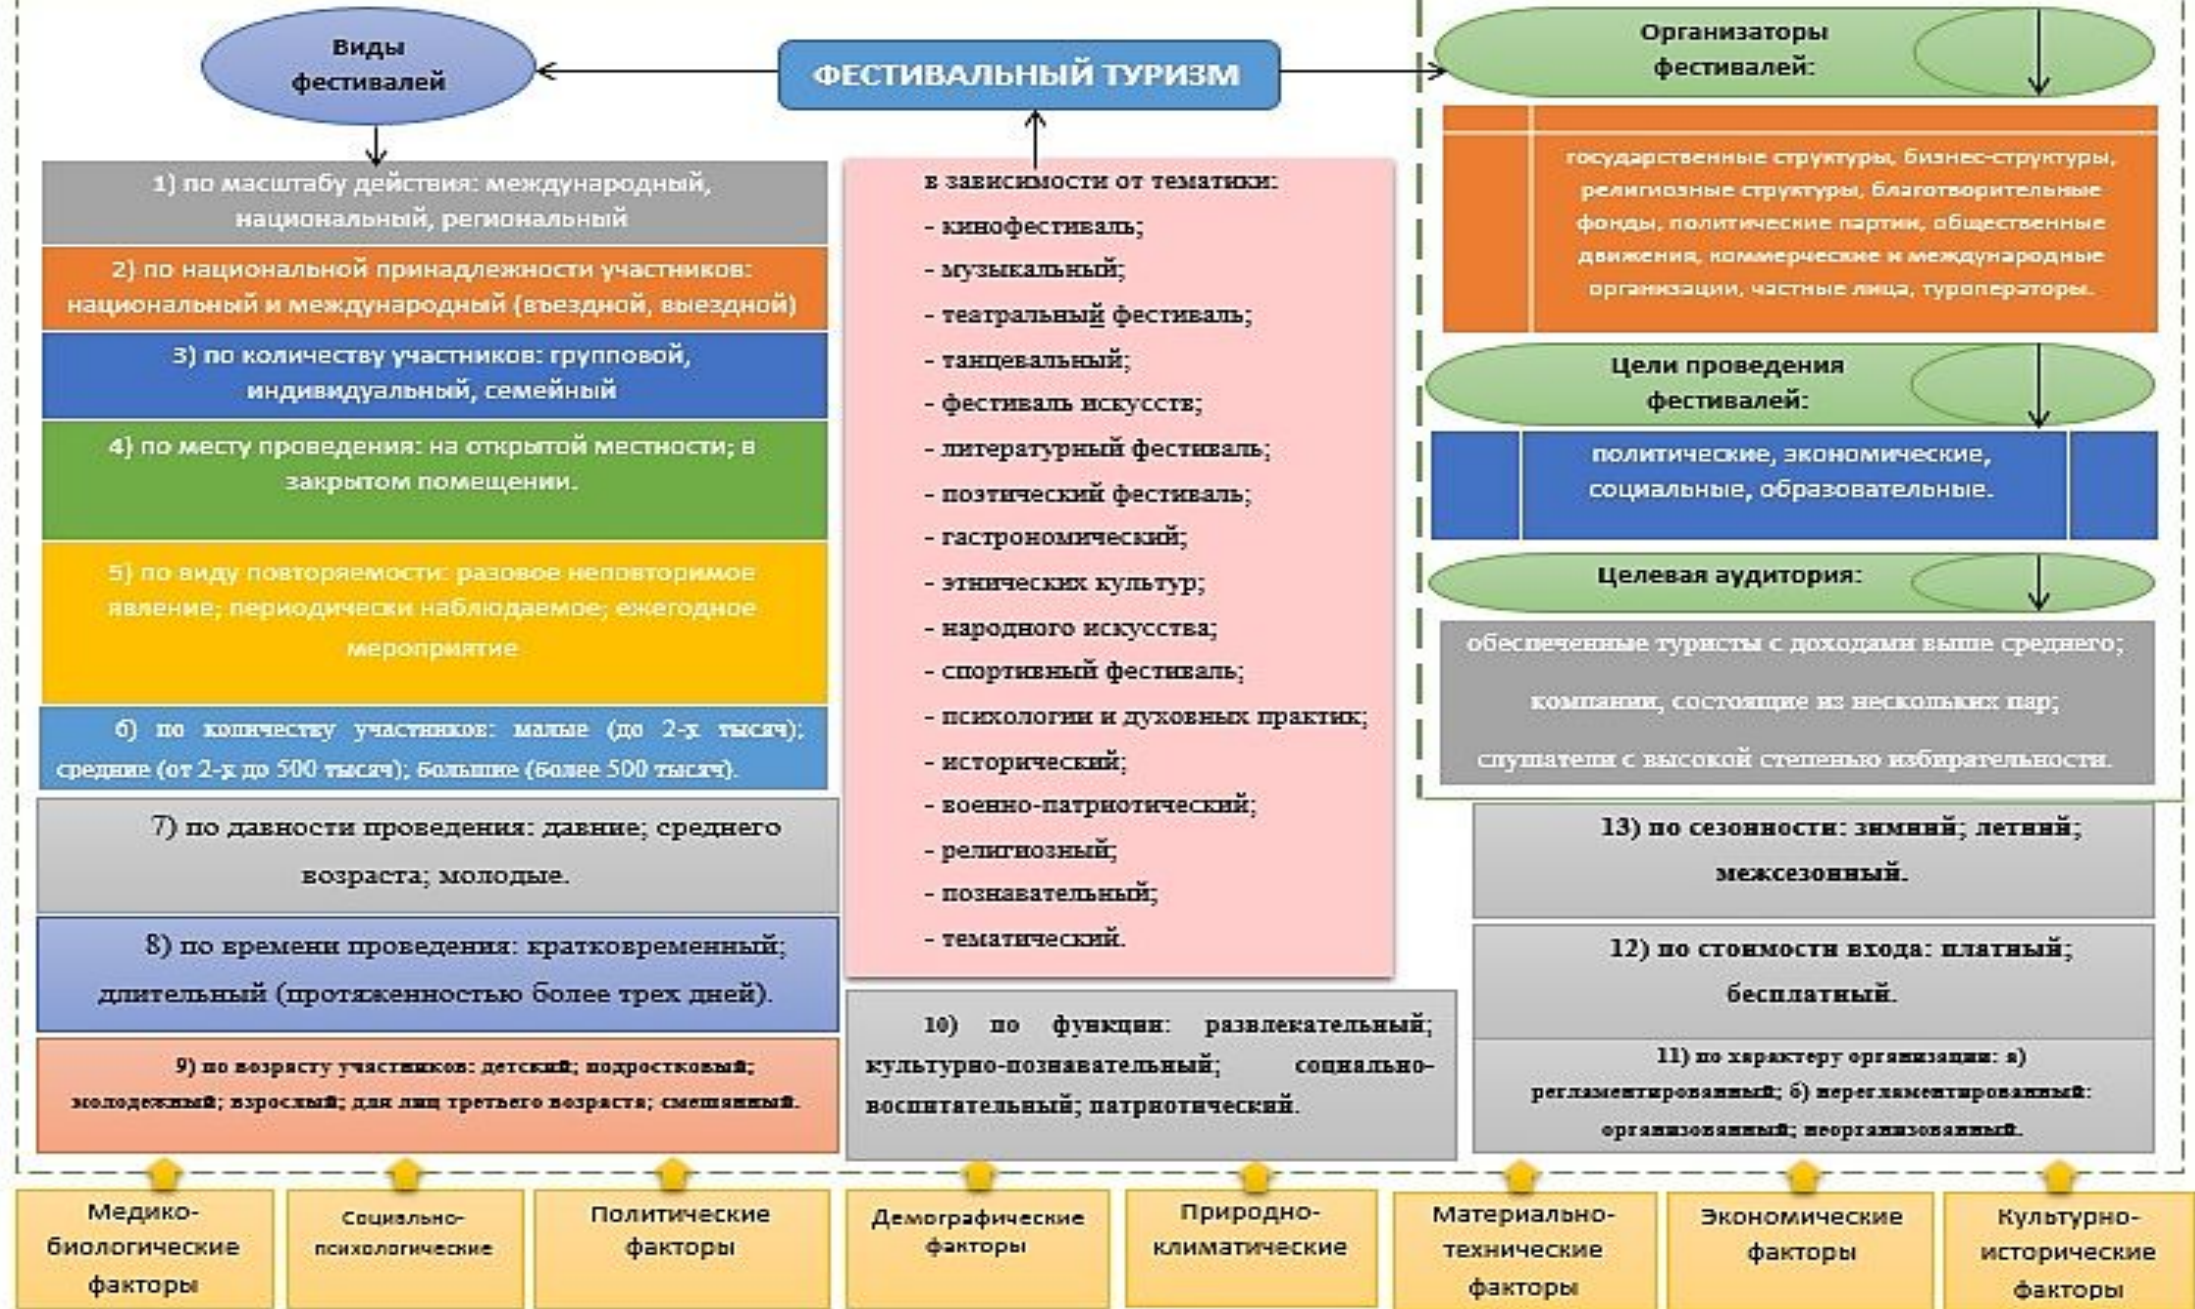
ФЕСТИВАЛЬНЫЙ ТУРИЗМ

Виды фестивалей

1) по масштабу действия: международный, национальный, региональный

2) по национальной принадлежности участников: национальный и международный (въездной, выездной)

3) по количеству участников: групповой, индивидуальный, семейный

4) по месту проведения: на открытой местности; в закрытом помещении.

5) по виду повторяемости: разовое неповторимое явление; периодически наблюдаемое; ежегодное мероприятие

6) по количеству участников: малые (до 2-х тысяч); средние (от 2-х до 500 тысяч); большие (более 500 тысяч).

7) по давности проведения: давние; среднего возраста; молодые.

8) по времени проведения: кратковременный; длительный (протяженностью более трех дней).

9) по возрасту участников: детский; подростковый; молодежный; взрослый; для лиц третьего возраста; смешанный.

в зависимости от тематики:
- кинофестиваль;
- музыкальный;
- театральный фестиваль;
- танцевальный;
- фестиваль искусств;
- литературный фестиваль;
- поэтический фестиваль;
- гастрономический;
- этнических культур;
- народного искусства;
- спортивный фестиваль;
- психологии и духовных практик;
- исторический;
- военно-патриотический;
- религиозный;
- познавательный;
- тематический.

10) по функции: развлекательный; культурно-познавательный; социально-воспитательный; патриотический.

Организаторы фестивалей:

государственные структуры, бизнес-структуры, религиозные структуры, благотворительные фонды, политические партии, общественные движения, коммерческие и международные организации, частные лица, туроператоры.

Цели проведения фестивалей:

политические, экономические, социальные, образовательные.

Целевая аудитория:

обеспеченные туристы с доходами выше среднего;
компании, состоящие из нескольких пар;
слушатели с высокой степенью избирательности.

13) по сезонности: зимний; летний; межсезонный.

12) по стоимости входа: платный; бесплатный.

11) по характеру организации: а) регламентированный; б) нерегламентированный; организованный; неорганизованный.

Медико-биологические факторы

Социально-психологические

Политические факторы

Демографические факторы

Природно-климатические

Материально-технические факторы

Экономические факторы

Культурно-исторические факторы